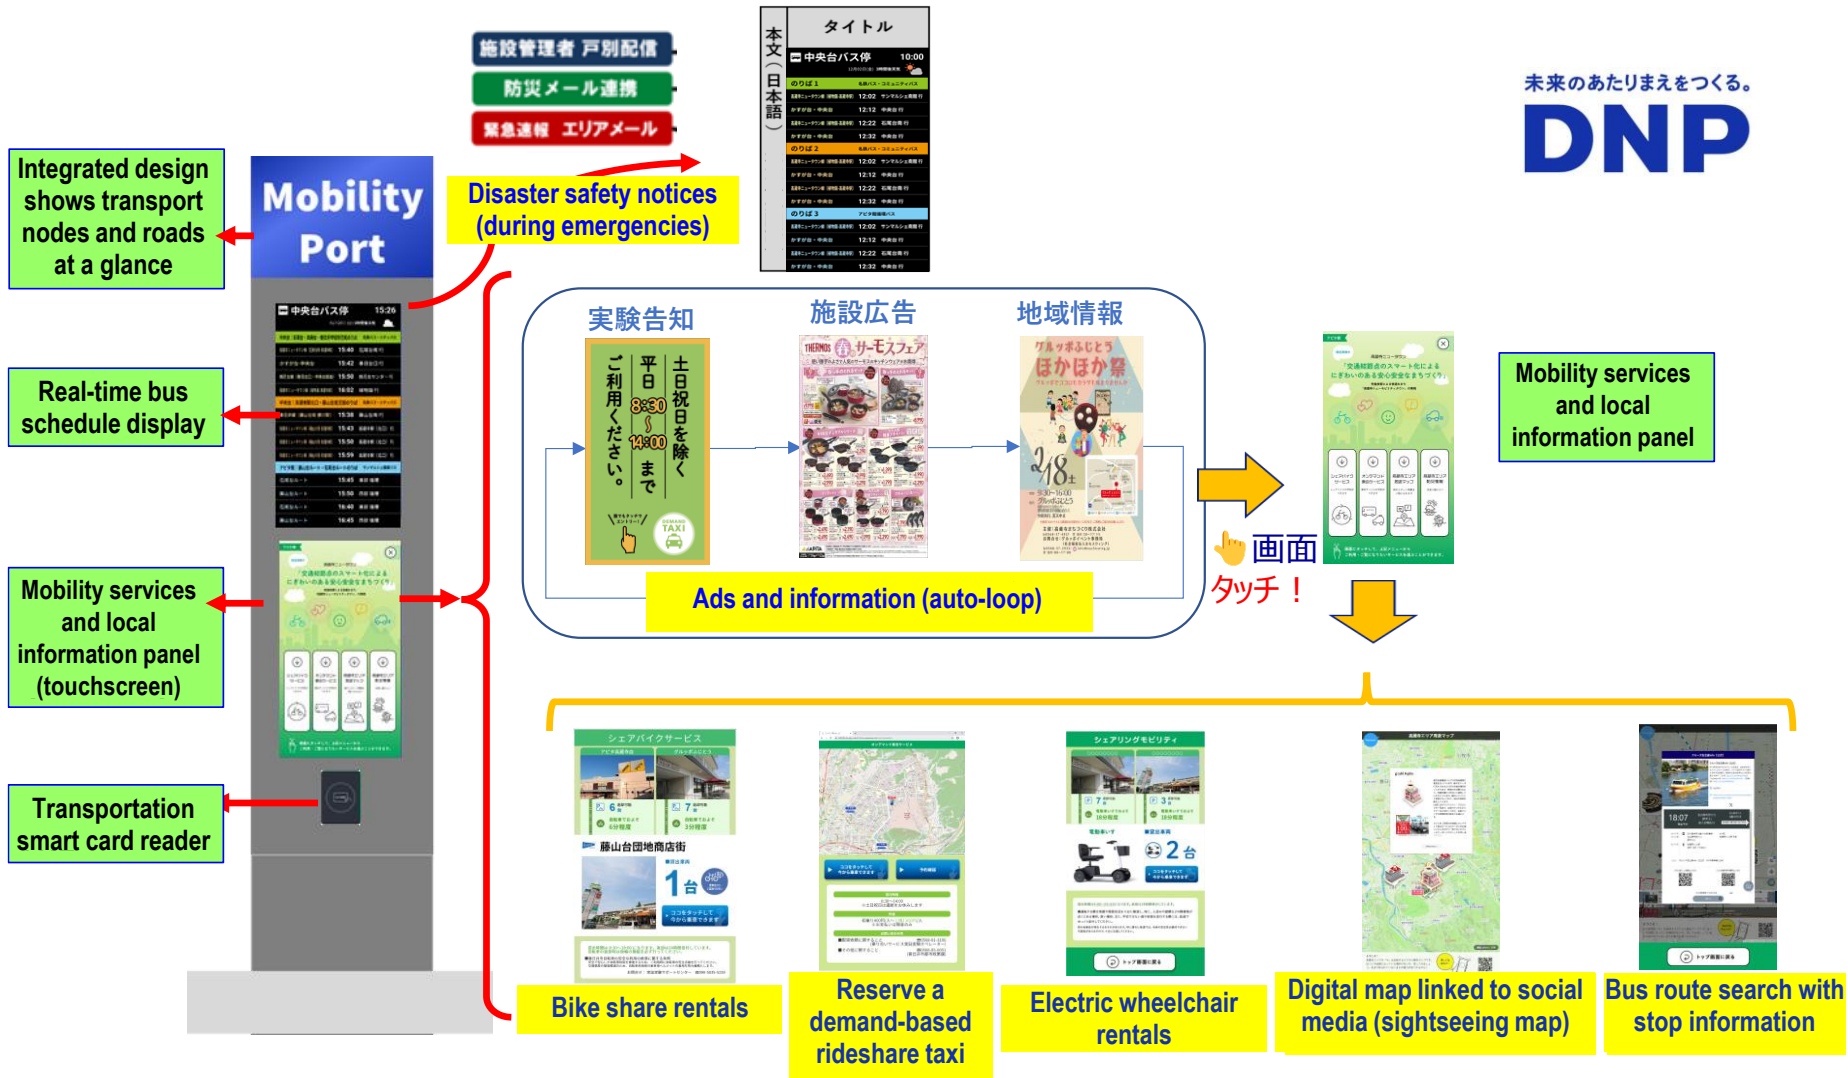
施設管理者 戸別配信
防災メール連携
緊急速報 エリアメール

タイトル
本文（日本語）
中央台バス停 10:00
のりば 1
のりば 2
のりば 3

未来のあたりまえをつくる。
DNP

Integrated design shows transport nodes and roads at a glance

Mobility Port

Disaster safety notices (during emergencies)

中央台バス停 15:26

Real-time bus schedule display

実験告知
土日祝日を除く 平日 8:30～14:00 まで ご利用ください。
DEMAND TAXI

施設広告
THERMOS サーモスフェア

地域情報
グルッポふじとう ほかほか祭 2/18

Ads and information (auto-loop)

画面タッチ！

Mobility services and local information panel

Mobility services and local information panel (touchscreen)

Transportation smart card reader

シェアバイクサービス
藤山台団地商店街
1台

シェアリングモビリティ
2台

Bike share rentals

Reserve a demand-based rideshare taxi

Electric wheelchair rentals

Digital map linked to social media (sightseeing map)

Bus route search with stop information